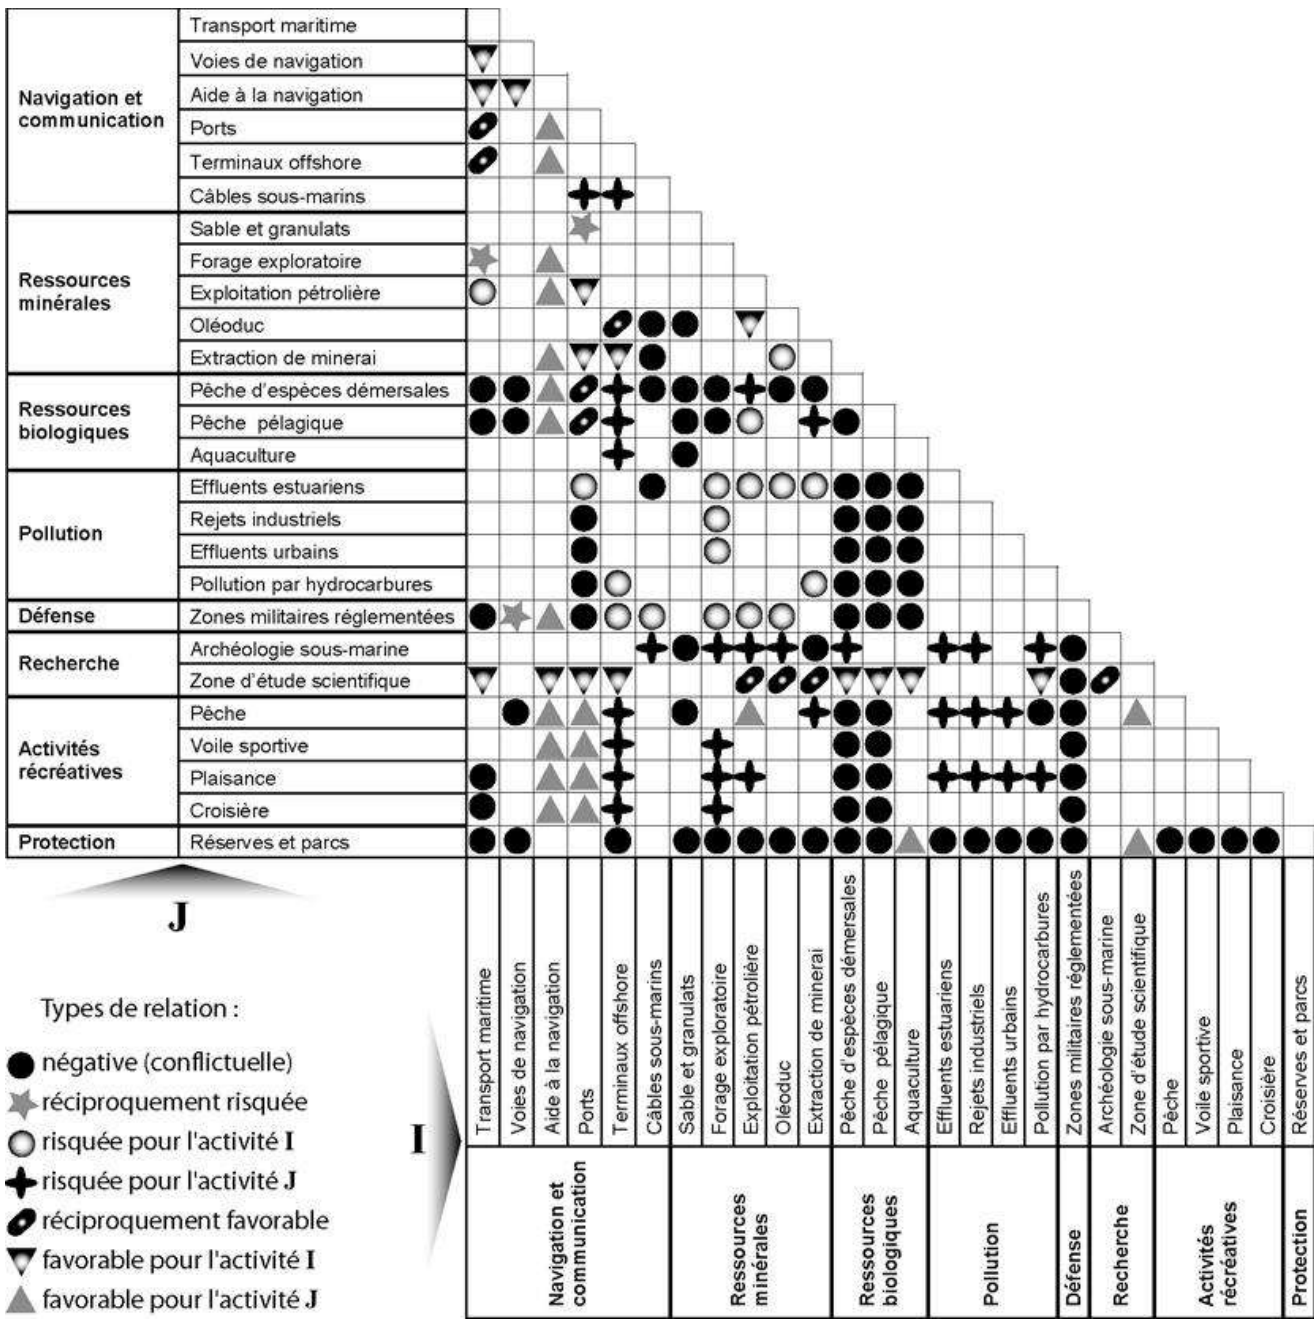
| Navigation et communication | Transport maritime |
|---|---|
| | Voies de navigation |
| | Aide à la navigation |
| | Ports |
| | Terminaux offshore |
| | Câbles sous-marins |
| Ressources minérales | Sable et granulats |
| | Forage exploratoire |
| | Exploitation pétrolière |
| | Oléoduc |
| | Extraction de minerai |
| Ressources biologiques | Pêche d'espèces démersales |
| | Pêche pélagique |
| | Aquaculture |
| Pollution | Effluents estuariens |
| | Rejets industriels |
| | Effluents urbains |
| | Pollution par hydrocarbures |
| Défense | Zones militaires réglementées |
| Recherche | Archéologie sous-marine |
| | Zone d'étude scientifique |
| Activités récréatives | Pêche |
| | Voile sportive |
| | Plaisance |
| | Croisière |
| Protection | Réserves et parcs |

J

Types de relation :
négative (conflictuelle)
réciproquement risquée
risquée pour l'activité I
risquée pour l'activité J
réciproquement favorable
favorable pour l'activité I
favorable pour l'activité J

I

Transport maritime
Voies de navigation
Aide à la navigation
Ports
Terminaux offshore
Câbles sous-marins
Sable et granulats
Forage exploratoire
Exploitation pétrolière
Oléoduc
Extraction de minerai
Pêche d'espèces démersales
Pêche pélagique
Aquaculture
Effluents estuariens
Rejets industriels
Effluents urbains
Pollution par hydrocarbures
Zones militaires réglementées
Archéologie sous-marine
Zone d'étude scientifique
Pêche
Voile sportive
Plaisance
Croisière
Réserves et parcs

Navigation et communication
Ressources minérales
Ressources biologiques
Pollution
Défense
Recherche
Activités récréatives
Protection